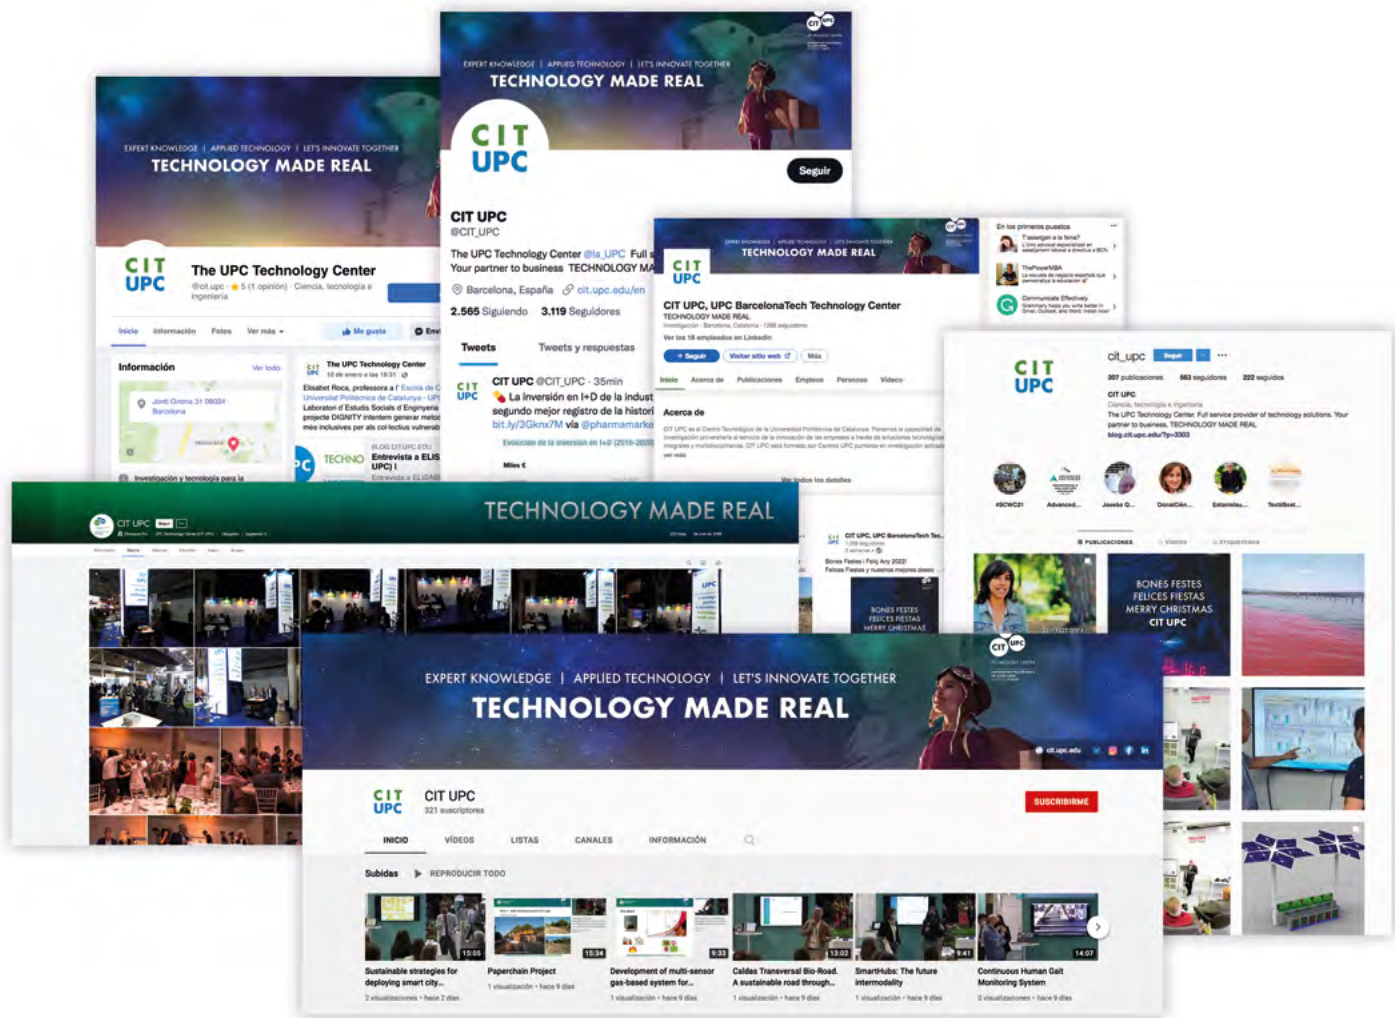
EXPERT KNOWLEDGE | APPLIED TECHNOLOGY | LET'S INNOVATE TOGETHER
TECHNOLOGY MADE REAL

CIT UPC

Seguir

CIT UPC
@CIT_UPC

The UPC Technology Center @la_UPC Full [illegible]
Your partner to business TECHNOLOGY MA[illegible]

Barcelona, España cit.upc.edu/en

2.565 Siguiendo 3.119 Seguidores

Tweets Tweets y respuestas

CIT UPC @CIT_UPC · 35min
La inversión en I+D de la indust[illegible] segundo mejor registro de la histori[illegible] bit.ly/3Gknx7M vía @pharmamarke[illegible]

EXPERT KNOWLEDGE | APPLIED TECHNOLOGY | LET'S INNOVATE TOGETHER
TECHNOLOGY MADE REAL

CIT UPC

The UPC Technology Center
@cit.upc · 5 (1 opinión) · Ciencia, tecnología e ingeniería

Inicio Información Fotos Ver más

Me gusta

Información Ver todo

Jordi Girona 31 08034 Barcelona

The UPC Technology Center

Elisabet Roca, professora a l' Escola de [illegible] Universitat Politècnica de Catalunya · UP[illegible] Laboratori d'Estudis Socials d'Enginyeria projecte DIGNITY intentem generar mo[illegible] més inclusives per als col·lectius vulnerab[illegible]

TECHNO
Entrevista a ELIS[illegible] UPC) |

Investigación y tecnología para la

TECHNOLOGY MADE REAL

CIT UPC

CIT UPC, UPC BarcelonaTech Technology Center
TECHNOLOGY MADE REAL

Seguir Visitar sitio web Más

Inicio Acerca de Publicaciones Empleos Personas Vídeos

Acerca de

Ver todos los detalles

En los primeros puestos

CIT UPC

cit_upc Seguir

307 publicaciones 563 seguidores 222 seguidos

CIT UPC
The UPC Technology Center. Full service provider of technology solutions. Your partner to business. TECHNOLOGY MADE REAL
blog.cit.upc.edu/?p=3303

#SCWC21 Advanced... Joseba G... DonaCién... Estamelau... TextilBcat...

PUBLICACIONES VÍDEOS ETIQUETADAS

BONES FESTES
FELICES FIESTAS
MERRY CHRISTMAS
CIT UPC

TECHNOLOGY MADE REAL

CIT UPC

BONES FESTES
FELICES FIESTAS
MERRY CHRISTMAS

EXPERT KNOWLEDGE | APPLIED TECHNOLOGY | LET'S INNOVATE TOGETHER
TECHNOLOGY MADE REAL

cit.upc.edu

CIT UPC
CIT UPC
321 suscriptores

SUSCRIBIRME

INICIO VÍDEOS LISTAS CANALES INFORMACIÓN

Subidas REPRODUCIR TODO

15:05 Sustainable strategies for deploying smart city...
2 visualizaciones · hace 2 días

15:34 Paperchain Project
1 visualización · hace 9 días

9:33 Development of multi-sensor gas-based system for...
1 visualización · hace 9 días

13:02 Caldas Transversal Bio-Road. A sustainable road through...
1 visualización · hace 9 días

9:41 SmartHubs: The future intermodality
1 visualización · hace 9 días

14:07 Continuous Human Gait Monitoring System
0 visualizaciones · hace 9 días